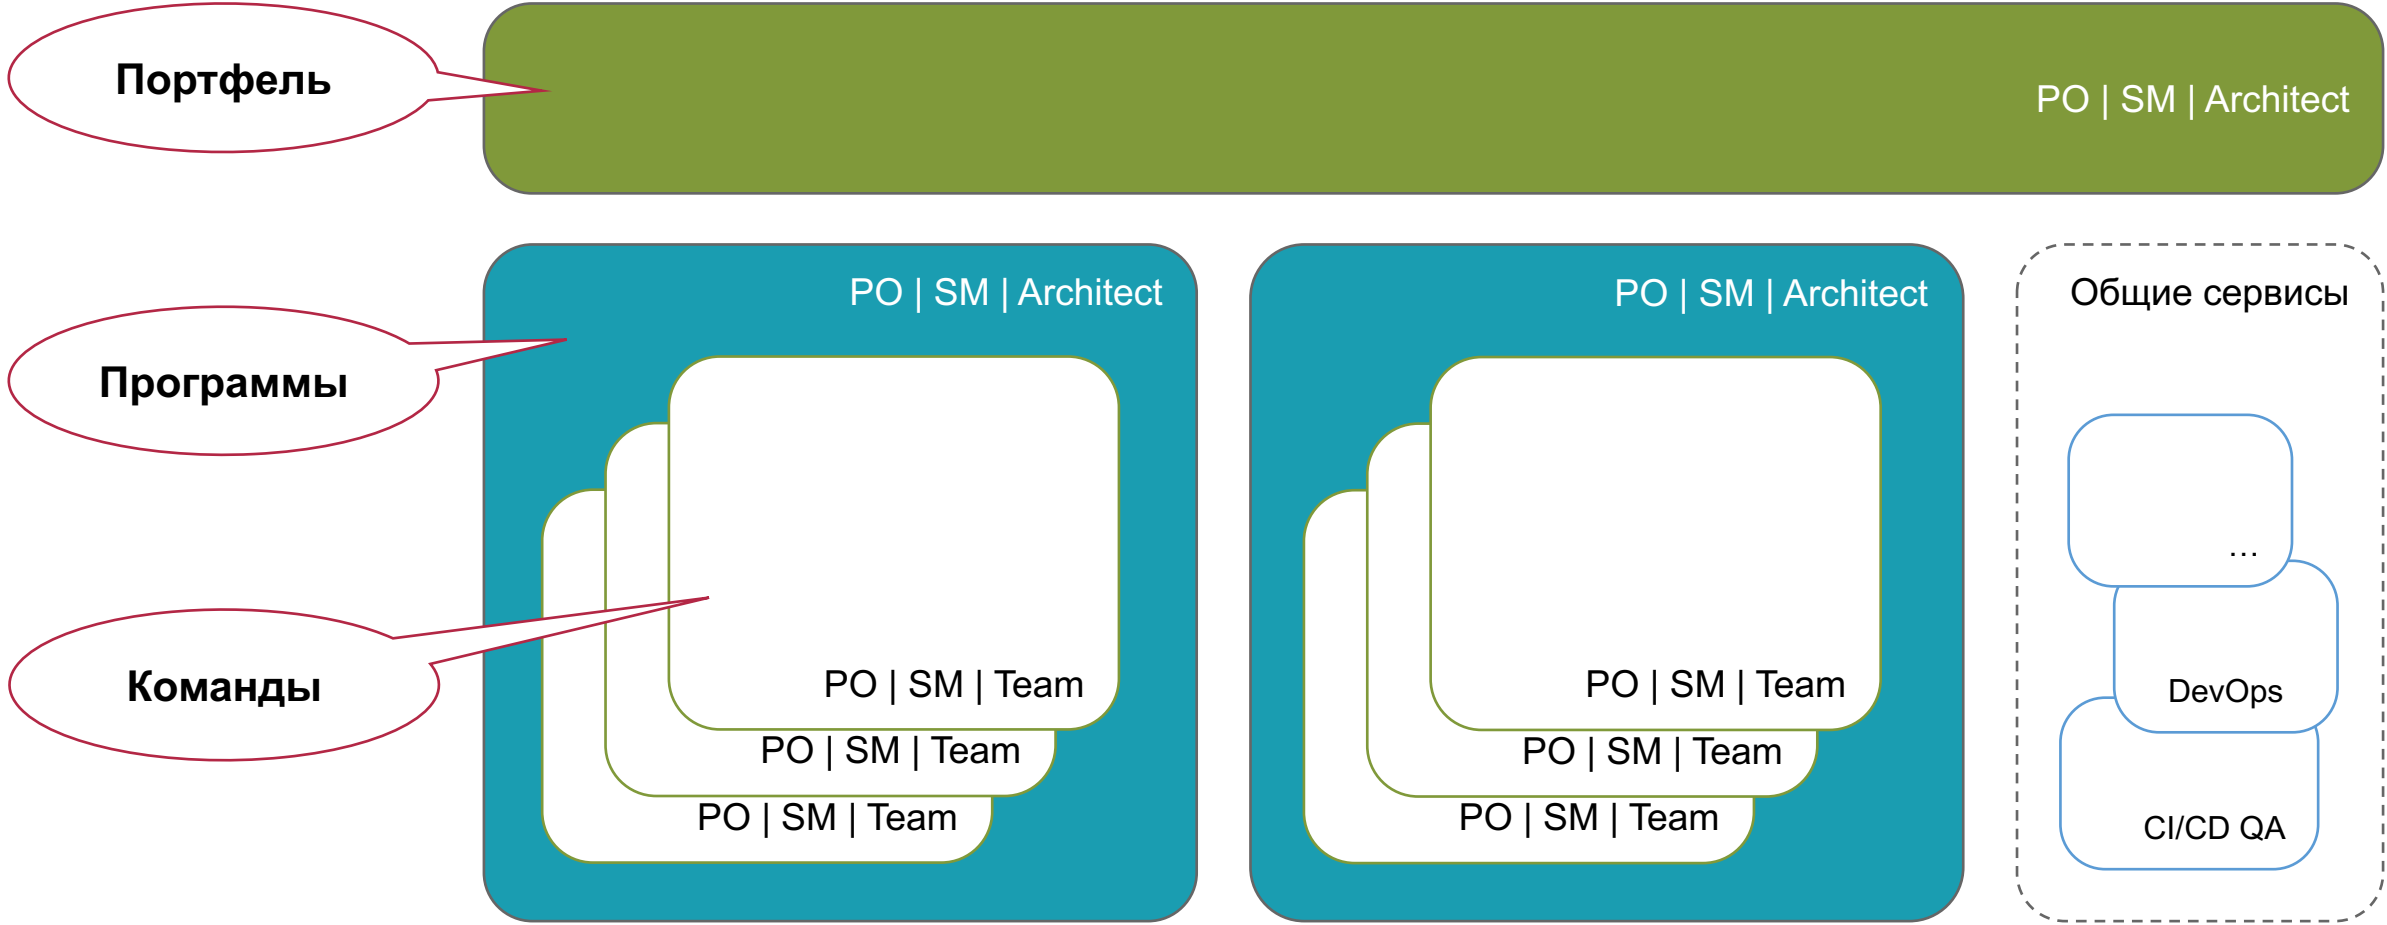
Портфель

PO | SM | Architect

Программы

PO | SM | Architect

PO | SM | Team

PO | SM | Team

PO | SM | Team

Команды

PO | SM | Architect

PO | SM | Team

PO | SM | Team

PO | SM | Team

Общие сервисы

...

DevOps

CI/CD QA